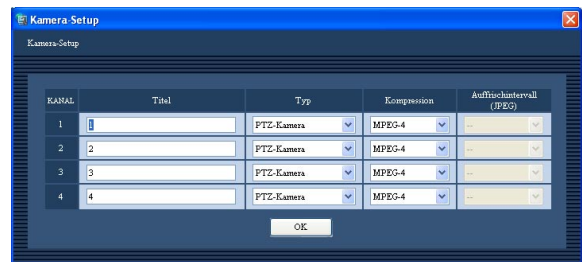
Kamera-Setup

Kamera-Setup

| KANAL | Titel | Typ | Kompression | Auffrischintervall (JPEG) |
|---|---|---|---|---|
| 1 | 1 | PTZ-Kamera | MPEG-4 | -- |
| 2 | 2 | PTZ-Kamera | MPEG-4 | -- |
| 3 | 3 | PTZ-Kamera | MPEG-4 | -- |
| 4 | 4 | PTZ-Kamera | MPEG-4 | -- |

OK